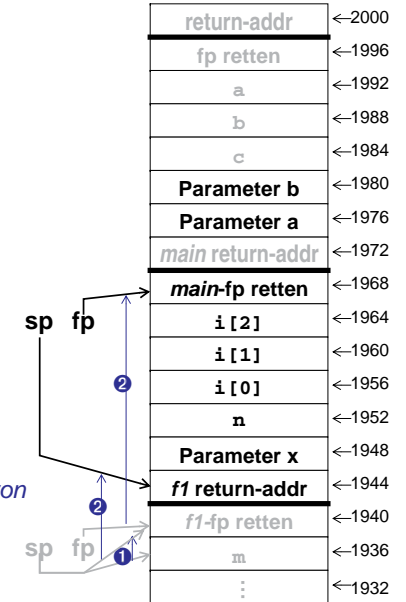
return-addr ←2000
fp retten ←1996
a ←1992
b ←1988
c ←1984
Parameter b ←1980
Parameter a ←1976
main return-addr ←1972
main-fp retten ←1968
sp fp
i[2] ←1964
i[1] ←1960
❷
i[0] ←1956
n ←1952
Parameter x ←1948
on
f1 return-addr ←1944
❷
f1-fp retten ←1940
sp fp
❶
m ←1936
⋮ ←1932